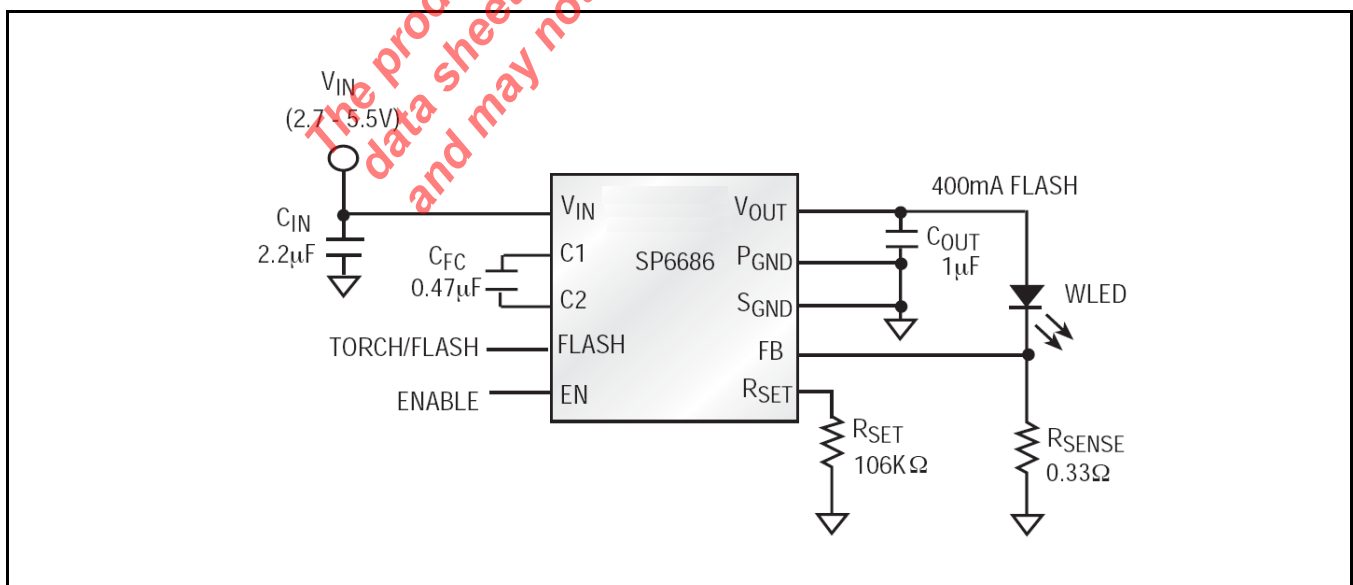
The prod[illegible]
data shee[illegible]
and may no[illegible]

$V_{IN}$
(2.7 - 5.5V)

$C_{IN}$
2.2μF

$C_{FC}$
0.47μF

TORCH/FLASH

ENABLE

$V_{IN}$
C1
C2
FLASH
EN

SP6686

$V_{OUT}$
$P_{GND}$
$S_{GND}$
FB
$R_{SET}$

400mA FLASH

$C_{OUT}$
1μF

WLED

$R_{SET}$
106KΩ

$R_{SENSE}$
0.33Ω